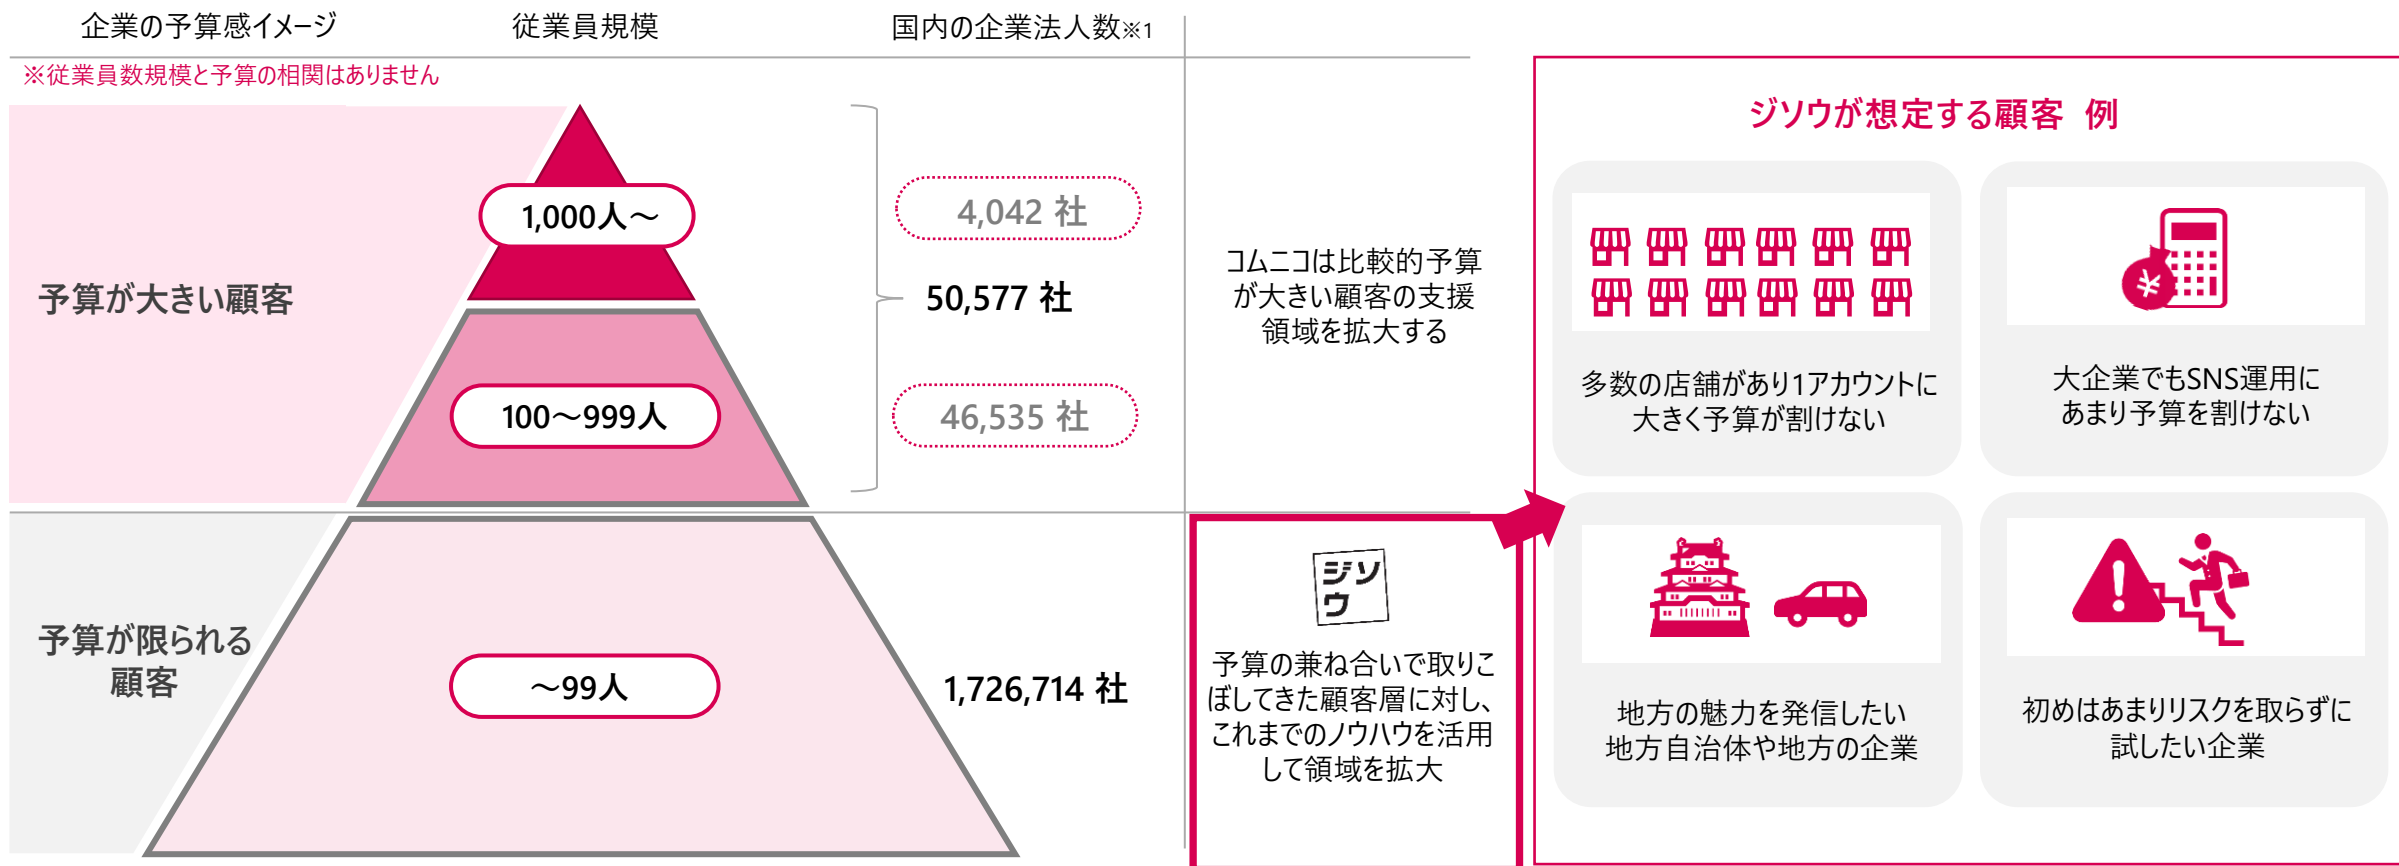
企業の予算感イメージ

従業員規模

国内の企業法人数※1

※従業員数規模と予算の相関はありません

予算が大きい顧客

1,000人～

4,042 社

50,577 社

100～999人

46,535 社

予算が限られる顧客

～99人

1,726,714 社

コムニコは比較的予算が大きい顧客の支援領域を拡大する

ジソウ

予算の兼ね合いで取りこぼしてきた顧客層に対し、これまでのノウハウを活用して領域を拡大

ジソウが想定する顧客 例

多数の店舗があり1アカウントに大きく予算が割けない

大企業でもSNS運用にあまり予算を割けない

地方の魅力を発信したい地方自治体や地方の企業

初めはあまりリスクを取らずに試したい企業